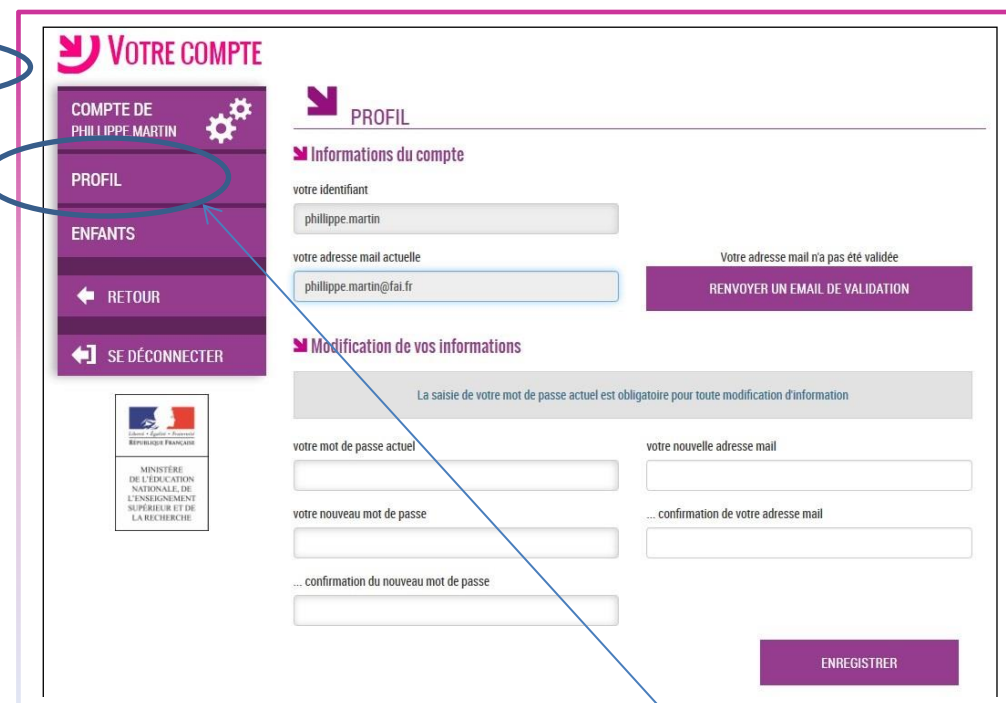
VOTRE COMPTE

COMPTE DE PHILLIPPE MARTIN

PROFIL

ENFANTS

RETOUR

SE DÉCONNECTER

Liberté • Égalité • Fraternité
RÉPUBLIQUE FRANÇAISE

MINISTÈRE DE L'ÉDUCATION NATIONALE, DE L'ENSEIGNEMENT SUPÉRIEUR ET DE LA RECHERCHE

PROFIL

Informations du compte

votre identifiant

phillippe.martin

votre adresse mail actuelle

phillippe.martin@fai.fr

Votre adresse mail n'a pas été validée

RENVOYER UN EMAIL DE VALIDATION

Modification de vos informations

La saisie de votre mot de passe actuel est obligatoire pour toute modification d'information

votre mot de passe actuel

votre nouvelle adresse mail

votre nouveau mot de passe

... confirmation de votre adresse mail

... confirmation du nouveau mot de passe

ENREGISTRER